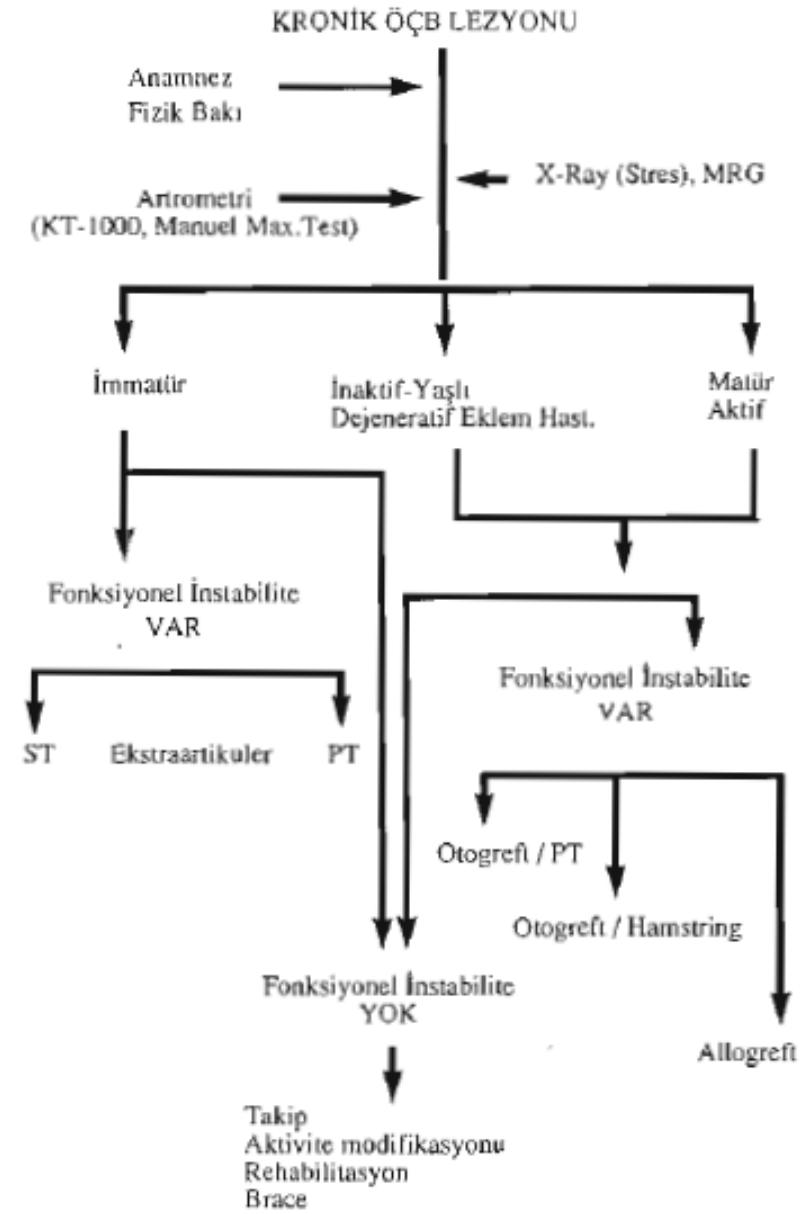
KRONİK ÖÇB LEZYONU

Anamnez
Fizik Bakı

Artrometri
(KT-1000, Manuel Max.Test)

X-Ray (Stres), MRG

İmmatür

İnaktif-Yaşlı
Dejeneratif Eklem Hast.

Matür
Aktif

Fonksiyonel İnstabilite
VAR

ST Ekstraartikuler PT

Fonksiyonel İnstabilite
VAR

Otogreft / PT

Otogreft / Hamstring

Fonksiyonel İnstabilite
YOK

Allogreft

Takip
Aktivite modifikasyonu
Rehabilitasyon
Brace